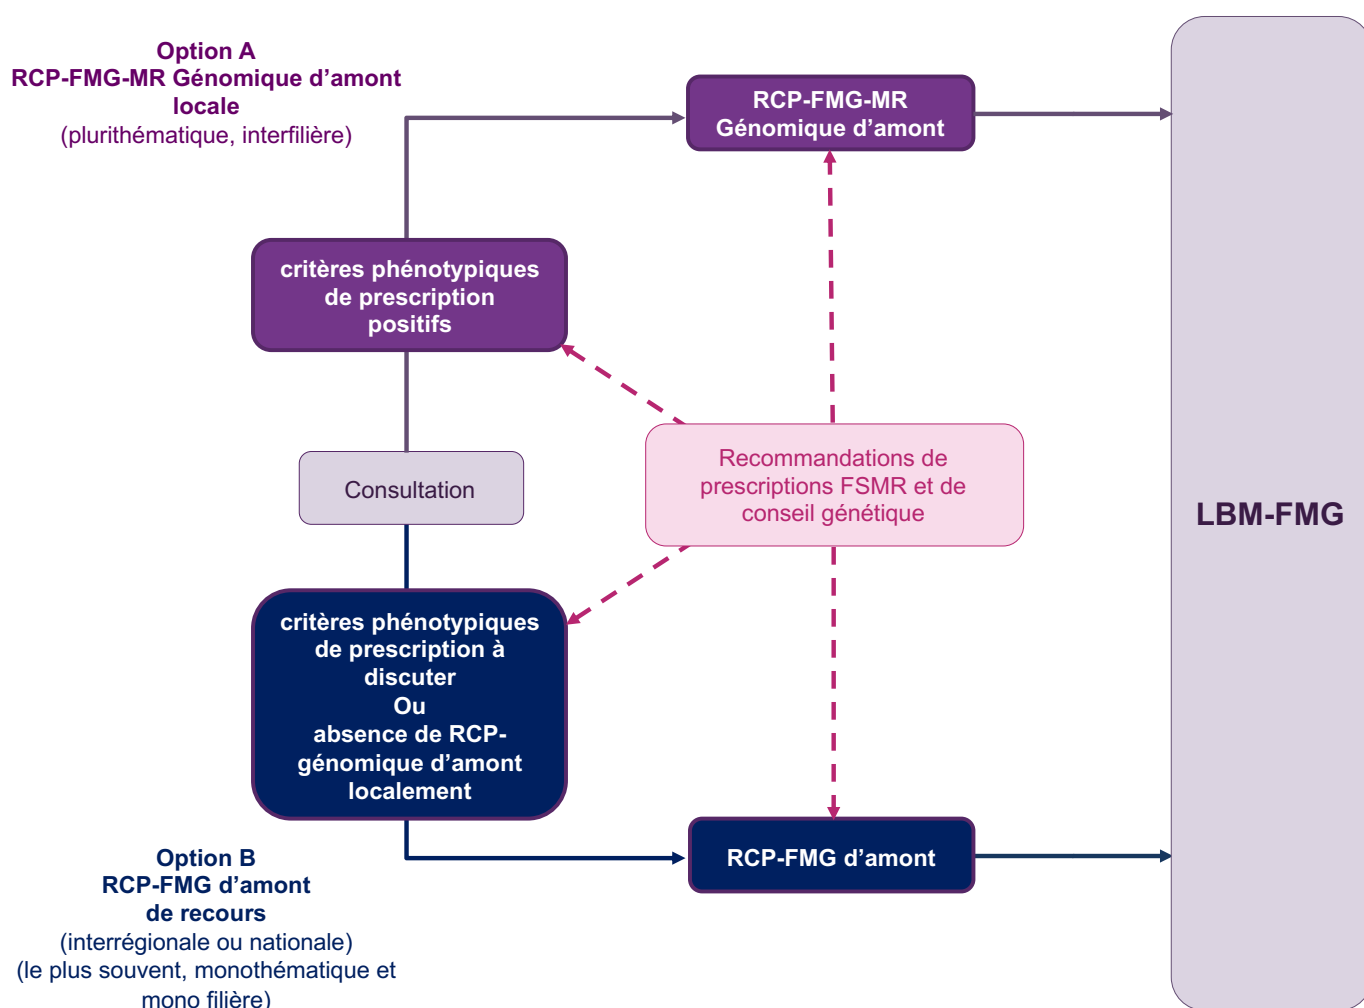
Option A
RCP-FMG-MR Génomique d'amont locale
(plurithématique, interfilière)

RCP-FMG-MR
Génomique d'amont

critères phénotypiques de prescription positifs

Consultation

Recommandations de prescriptions FSMR et de conseil génétique

LBM-FMG

critères phénotypiques de prescription à discuter
Ou
absence de RCP-génomique d'amont localement

Option B
RCP-FMG d'amont de recours
(interrégionale ou nationale)
(le plus souvent, monothématique et mono filière)

RCP-FMG d'amont